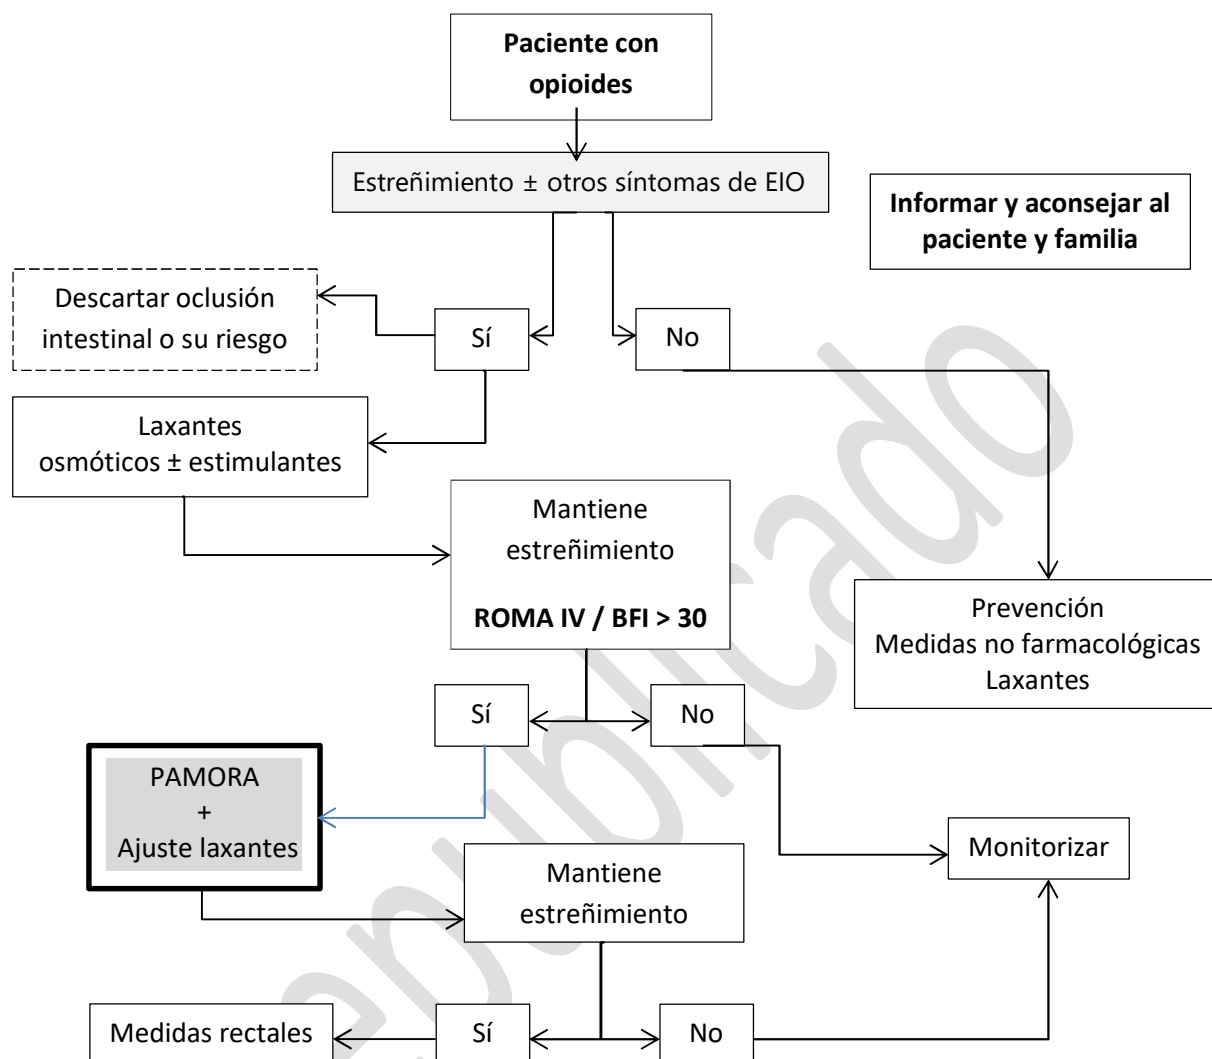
**Paciente con opioides**

Estreñimiento ± otros síntomas de EIO

**Informar y aconsejar al paciente y familia**

Descartar oclusión intestinal o su riesgo

Sí

No

Laxantes osmóticos ± estimulantes

Mantiene estreñimiento

**ROMA IV / BFI > 30**

Prevención
Medidas no farmacológicas
Laxantes

Sí

No

PAMORA
+
Ajuste laxantes

Monitorizar

Mantiene estreñimiento

Medidas rectales

Sí

No

aprobado